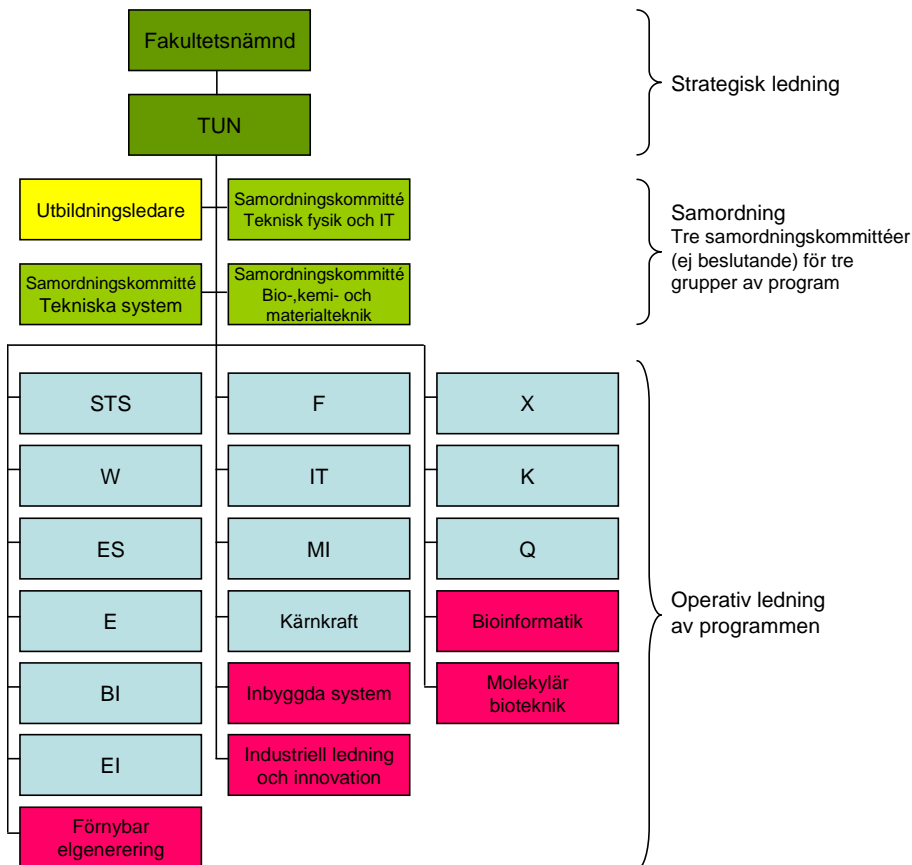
Fakultetsnämnd

TUN

Strategisk ledning

Utbildningsledare

Samordningskommitté Teknisk fysik och IT

Samordningskommitté Tekniska system

Samordningskommitté Bio-,kemi- och materialteknik

Samordning
Tre samordningskommittéer (ej beslutande) för tre grupper av program

STS

W

ES

E

BI

EI

Förnybar elgenerering

F

IT

MI

Kärnkraft

Inbyggda system

Industriell ledning och innovation

X

K

Q

Bioinformatik

Molekylär bioteknik

Operativ ledning av programmen